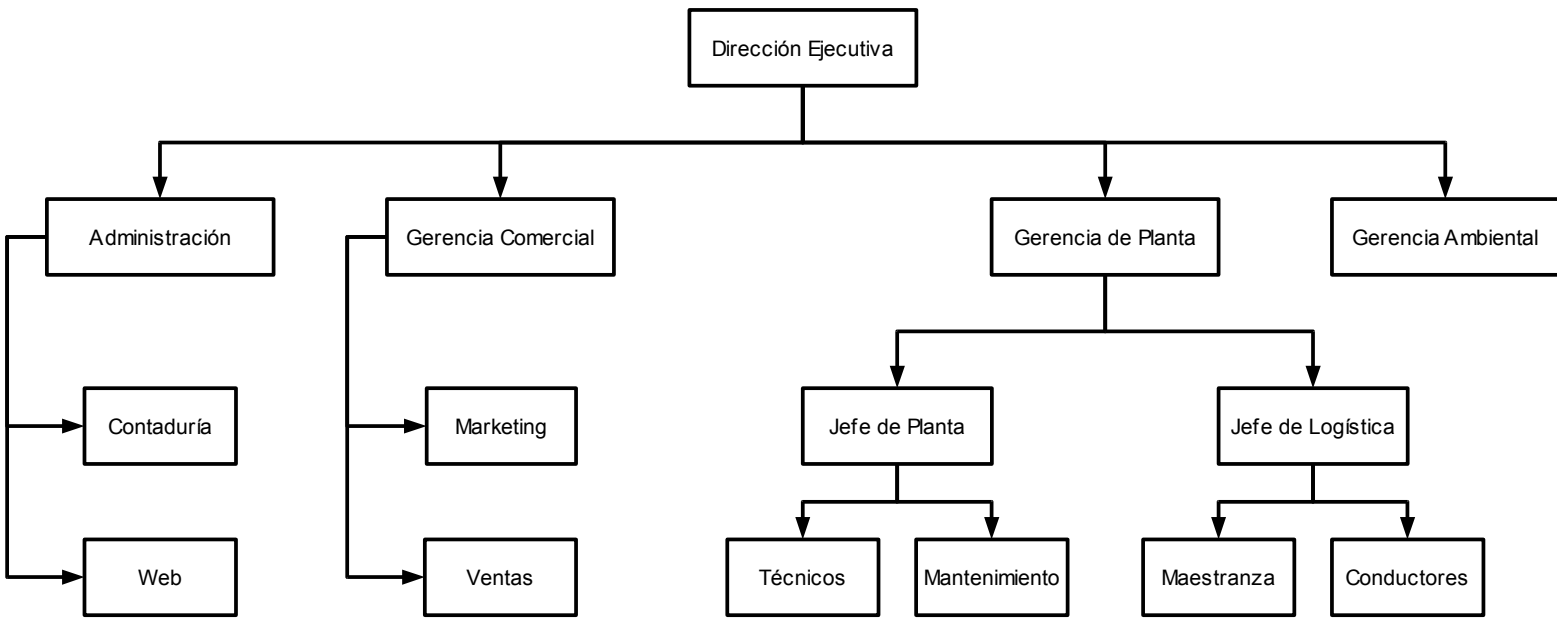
Dirección Ejecutiva

Administración

Gerencia Comercial

Gerencia de Planta

Gerencia Ambiental

Contaduría

Web

Marketing

Ventas

Jefe de Planta

Jefe de Logística

Técnicos

Mantenimiento

Maestranza

Conductores